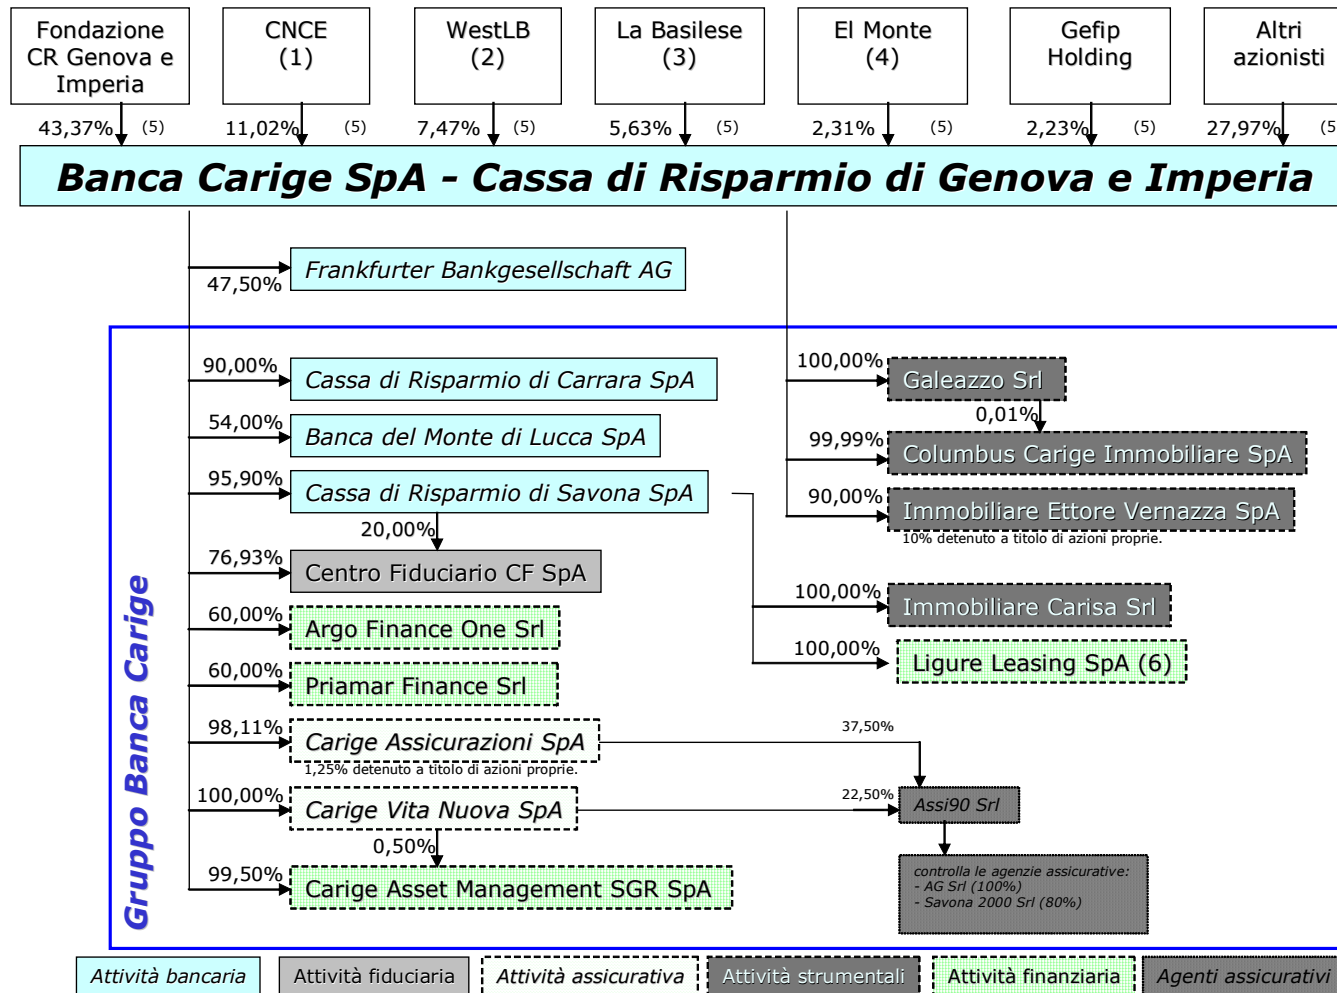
Fondazione CR Genova e Imperia

CNCE (1)

WestLB (2)

La Basilese (3)

El Monte (4)

Gefip Holding

Altri azionisti

43,37% (5)

11,02% (5)

7,47% (5)

5,63% (5)

2,31% (5)

2,23% (5)

27,97% (5

Banca Carige SpA - Cassa di Risparmio di Genova e Imperia

47,50%

Frankfurter Bankgesellschaft AG

Gruppo Banca Carige

90,00%

Cassa di Risparmio di Carrara SpA

54,00%

Banca del Monte di Lucca SpA

95,90%

Cassa di Risparmio di Savona SpA

20,00%

76,93%

Centro Fiduciario CF SpA

60,00%

Argo Finance One Srl

60,00%

Priamar Finance Srl

98,11%

Carige Assicurazioni SpA

1,25% detenuto a titolo di azioni proprie.

100,00%

Carige Vita Nuova SpA

0,50%

99,50%

Carige Asset Management SGR SpA

100,00%

Galeazzo Srl

0,01%

99,99%

Columbus Carige Immobiliare SpA

90,00%

Immobiliare Ettore Vernazza SpA

10% detenuto a titolo di azioni proprie.

100,00%

Immobiliare Carisa Srl

100,00%

Ligure Leasing SpA (6)

37,50%

22,50%

Assi90 Srl

controlla le agenzie assicurative:
- AG Srl (100%)
- Savona 2000 Srl (80%)

Attività bancaria

Attività fiduciaria

Attività assicurativa

Attività strumentali

Attività finanziaria

Agenti assicurativi